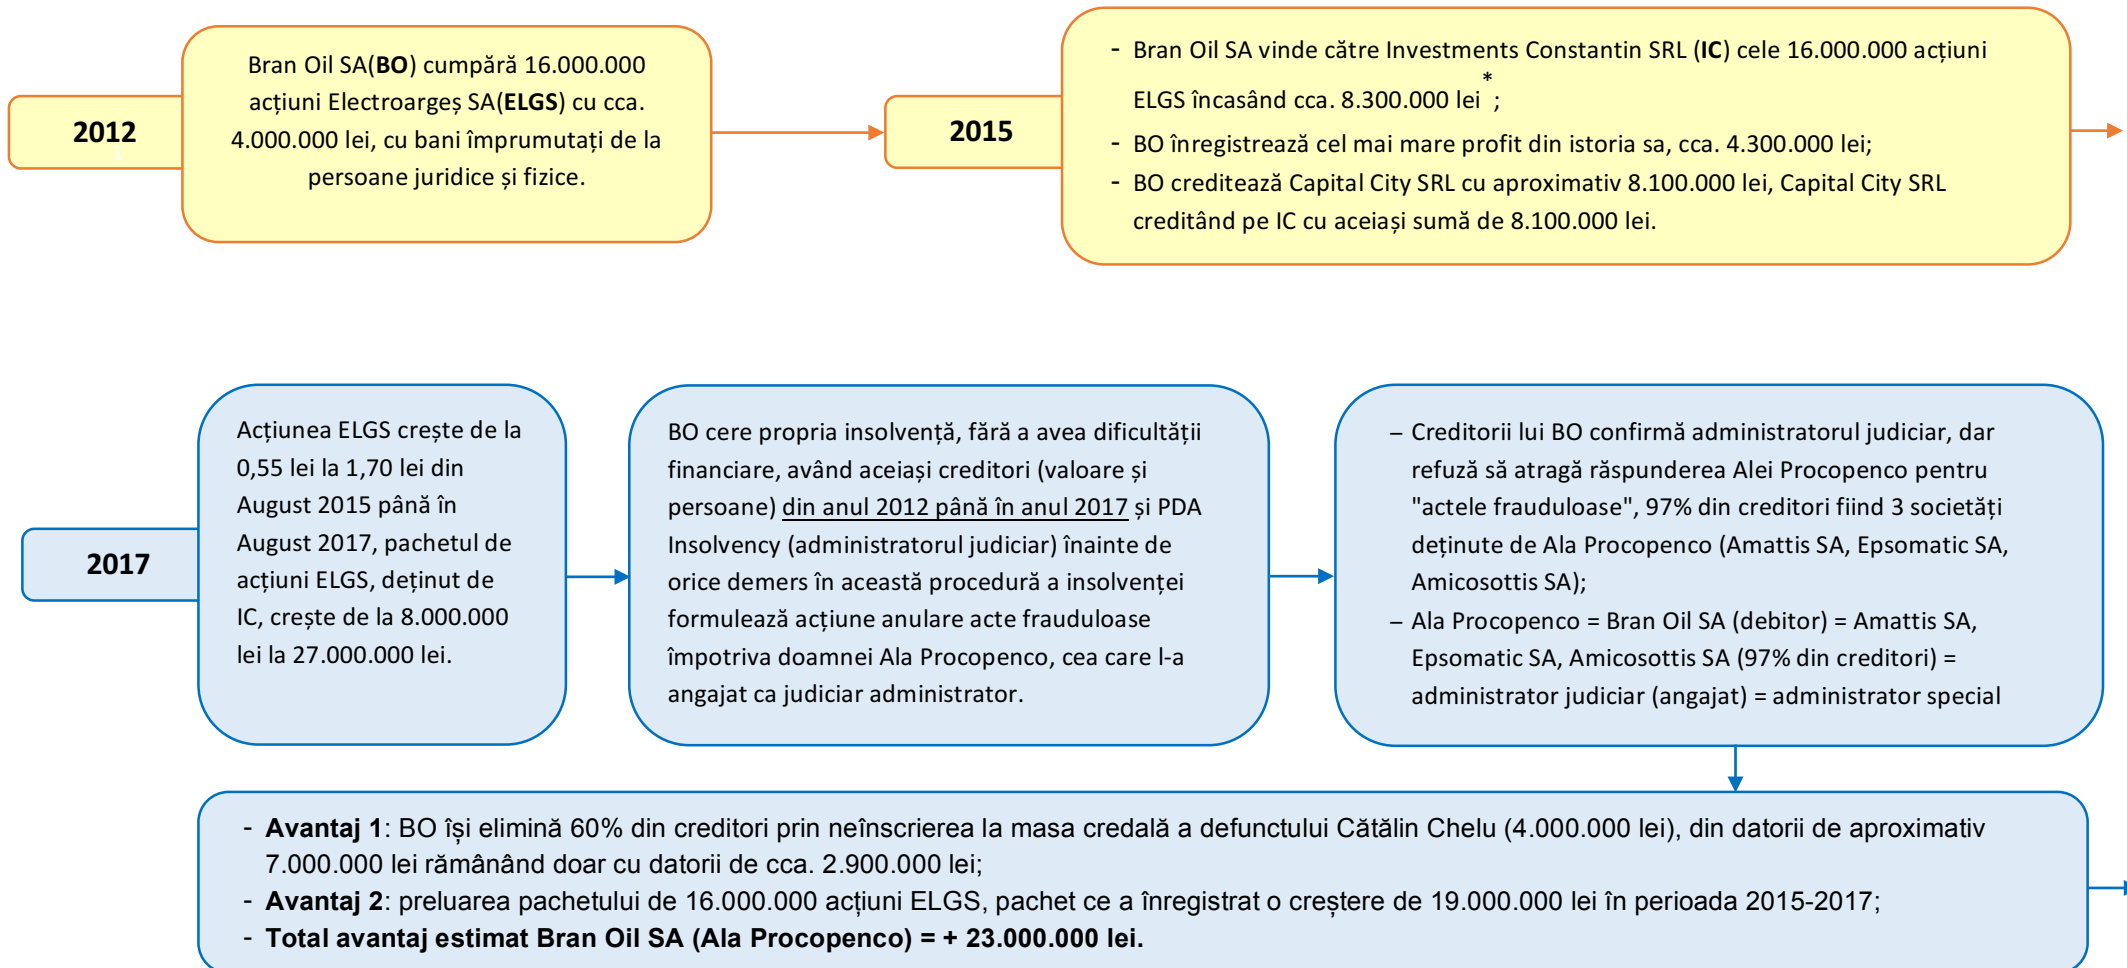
2012

Bran Oil SA(**BO**) cumpără 16.000.000 acțiuni Electroargeș SA(**ELGS**) cu cca. 4.000.000 lei, cu bani împrumutați de la persoane juridice și fizice.

2015

- Bran Oil SA vinde către Investments Constantin SRL (**IC**) cele 16.000.000 acțiuni ELGS încasând cca. 8.300.000 lei*;
- BO înregistrează cel mai mare profit din istoria sa, cca. 4.300.000 lei;
- BO creditează Capital City SRL cu aproximativ 8.100.000 lei, Capital City SRL creditând pe IC cu aceiași sumă de 8.100.000 lei.

2017

Acțiunea ELGS crește de la 0,55 lei la 1,70 lei din August 2015 până în August 2017, pachetul de acțiuni ELGS, deținut de IC, crește de la 8.000.000 lei la 27.000.000 lei.

BO cere propria insolvență, fără a avea dificultății financiare, având aceiași creditori (valoare și persoane) din anul 2012 până în anul 2017 și PDA Insolvency (administratorul judiciar) înainte de orice demers în această procedură a insolvenței formulează acțiune anulare acte frauduloase împotriva doamnei Ala Procopenco, cea care l-a angajat ca judiciar administrator.

– Creditorii lui BO confirmă administratorul judiciar, dar refuză să atragă răspunderea Alei Procopenco pentru "actele frauduloase", 97% din creditori fiind 3 societăți deținute de Ala Procopenco (Amattis SA, Epsomatic SA, Amicosottis SA);
– Ala Procopenco = Bran Oil SA (debitor) = Amattis SA, Epsomatic SA, Amicosottis SA (97% din creditori) = administrator judiciar (angajat) = administrator special

- **Avantaj 1**: BO își elimină 60% din creditori prin neînscrierea la masa credală a defunctului Cătălin Chelu (4.000.000 lei), din datorii de aproximativ 7.000.000 lei rămânând doar cu datorii de cca. 2.900.000 lei;
- **Avantaj 2**: preluarea pachetului de 16.000.000 acțiuni ELGS, pachet ce a înregistrat o creștere de 19.000.000 lei în perioada 2015-2017;
- **Total avantaj estimat Bran Oil SA (Ala Procopenco) = + 23.000.000 lei.**